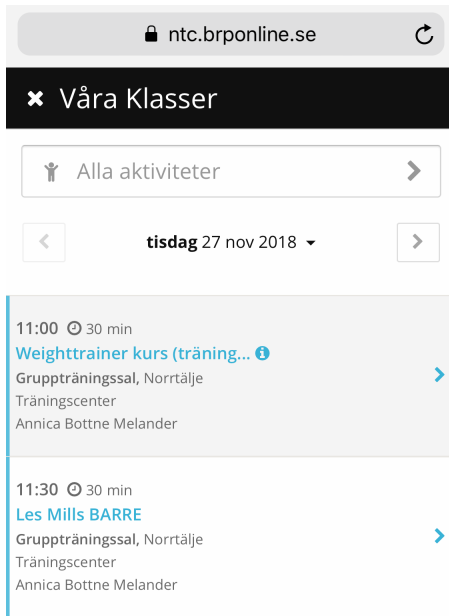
ntc.brponline.se

Våra Klasser

Alla aktiviteter

tisdag 27 nov 2018

11:00 30 min
Weighttrainer kurs (träning...
Gruppträningssal, Norrtälje Träningscenter
Annica Bottne Melander

11:30 30 min
Les Mills BARRE
Gruppträningssal, Norrtälje Träningscenter
Annica Bottne Melander